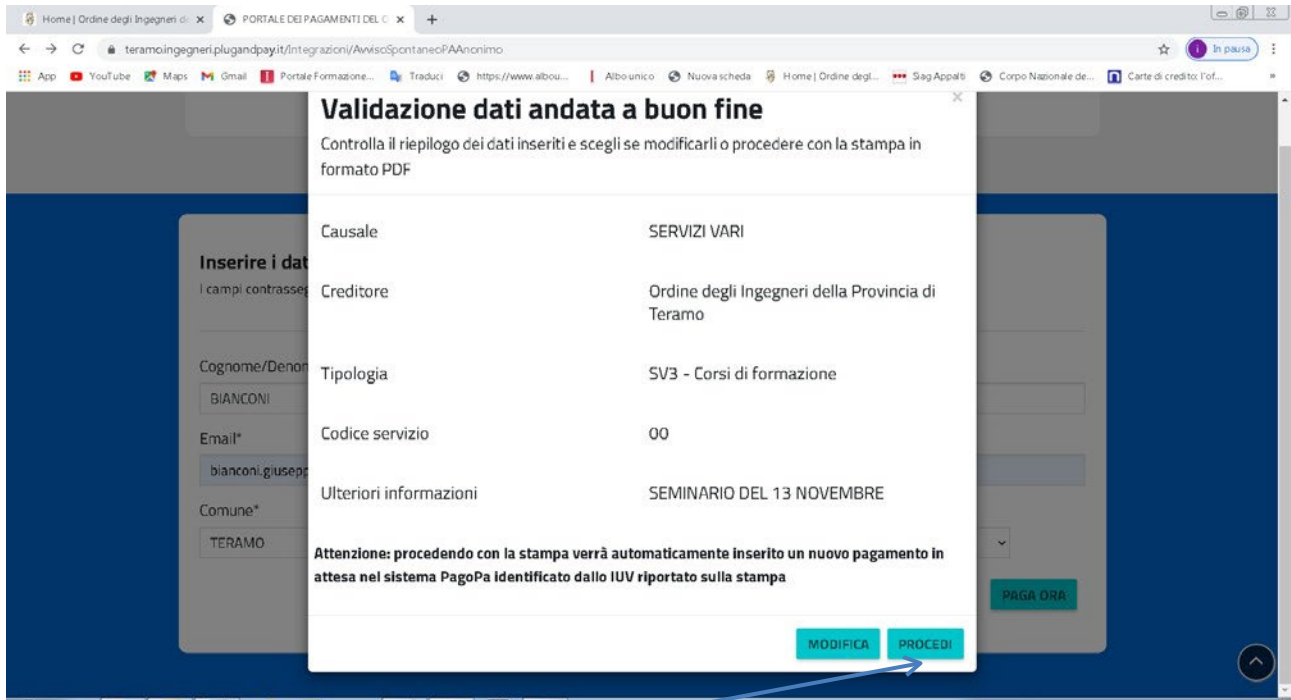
Home | Ordine degli Ingegneri d ×
PORTALE DEI PAGAMENTI DEL C ×
+

teramo.ingegneri.plugandpay.it/Integrazioni/AvvisoSpontaneoPAAnonimo

In pausa

App YouTube Maps Gmail Portale Formazione... Traduci https://www.albou... Albo unico Nuova scheda Home | Ordine degl... Siag Appalti Corpo Nazionale de... Carte di credito: l'of...

Inserire i dat
I campi contrasse

Cognome/Denon
BIANCONI
Email*
bianconi.giusepp
Comune*
TERAMO

PAGA ORA

Validazione dati andata a buon fine

Controlla il riepilogo dei dati inseriti e scegli se modificarli o procedere con la stampa in formato PDF

| Causale | SERVIZI VARI |
|---|---|
| Creditore | Ordine degli Ingegneri della Provincia di Teramo |
| Tipologia | SV3 - Corsi di formazione |
| Codice servizio | 00 |
| Ulteriori informazioni | SEMINARIO DEL 13 NOVEMBRE |

Attenzione: procedendo con la stampa verrà automaticamente inserito un nuovo pagamento in attesa nel sistema PagoPa identificato dallo IUV riportato sulla stampa

MODIFICA PROCEDI